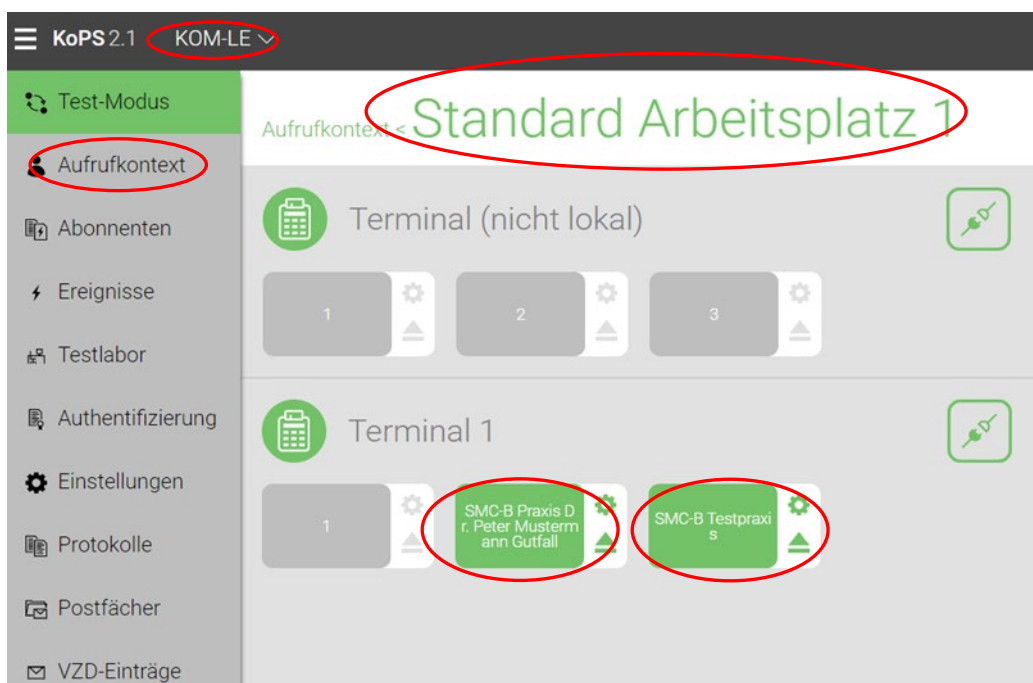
KoPS 2.1 KOM-LE

Test-Modus
Aufrufkontext
Abonnenten
Ereignisse
Testlabor
Authentifizierung
Einstellungen
Protokolle
Postfächer
VZD-Einträge

Aufrufkontext < Standard Arbeitsplatz 1

Terminal (nicht lokal)

1
2
3

Terminal 1

1
SMC-B Praxis Dr. Peter Mustermann Gutfall
SMC-B Testpraxis